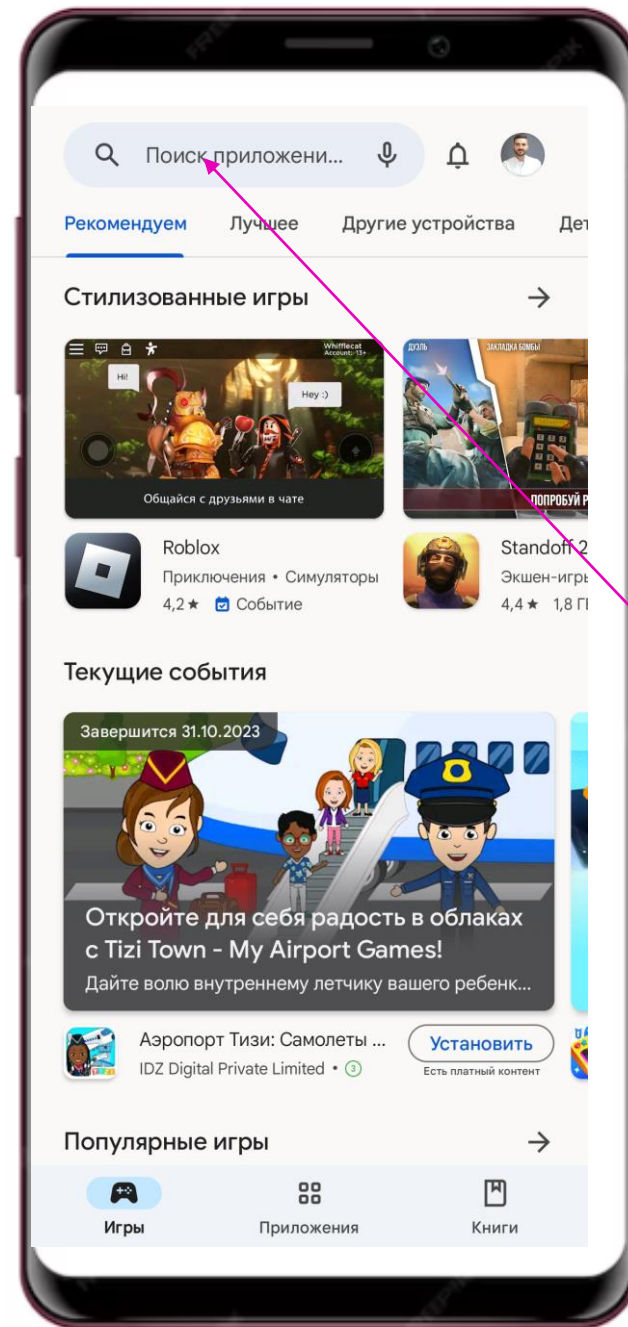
Поиск приложени...

Рекомендуем Лучшее Другие устройства Дет

Стилизованные игры

Whifflecat Account: 13+

Hi!

Hey :)

Общайся с друзьями в чате

ДУЭЛЬ ЗАКЛАДКА БОМБЫ

ПОПРОБУЙ Р

Roblox
Приключения • Симуляторы
4,2 ★ Событие

Standoff 2
Экшен-игры
4,4 ★ 1,8 Г

Текущие события

Завершится 31.10.2023

Откройте для себя радость в облаках с Tizi Town - My Airport Games!
Дайте волю внутреннему летчику вашего ребенк...

Аэропорт Тизи: Самолеты ...
IDZ Digital Private Limited • 3

Установить
Есть платный контент

Популярные игры

Игры Приложения Книги